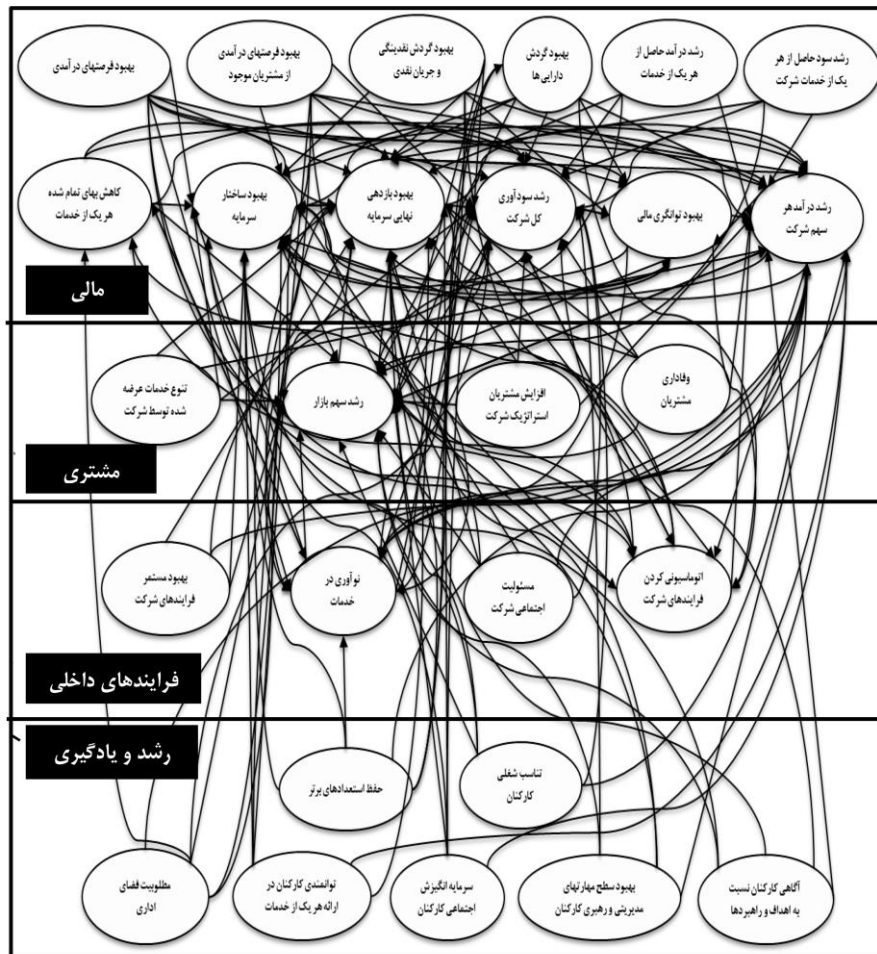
رشد سود حاصل از هر یک از خدمات شرکت

رشد درآمد حاصل از هریک از خدمات

بهبود گردش دارایی ها

بهبود گردش نقدینگی و جریان نقدی

بهبود فرصتهای درآمدی از مشتریان موجود

بهبود فرصتهای درآمدی

رشد درآمد هر سهم شرکت

بهبود توانگری مالی

رشد سودآوری کل شرکت

بهبود بازدهی نهایی سرمایه

بهبود ساختار سرمایه

کاهش بهای تمام شده هریک از خدمات

مالی

وفاداری مشتریان

افزایش مشتریان استراتژیک شرکت

رشد سهم بازار

تنوع خدمات عرضه شده توسط شرکت

مشتری

اتوماسیونی کردن فرایندهای شرکت

مسئولیت اجتماعی شرکت

نوآوری در خدمات

بهبود مستمر فرایندهای شرکت

فرایندهای داخلی

رشد و یادگیری

تناسب شغلی کارکنان

حفظ استعدادهای برتر

آگاهی کارکنان نسبت به اهداف و راهبردها

بهبود سطح مهارتهای مدیریتی و رهبری کارکنان

سرمایه انگیزش اجتماعی کارکنان

توانمندی کارکنان در ارائه هریک از خدمات

مطلوبیت فضای اداری